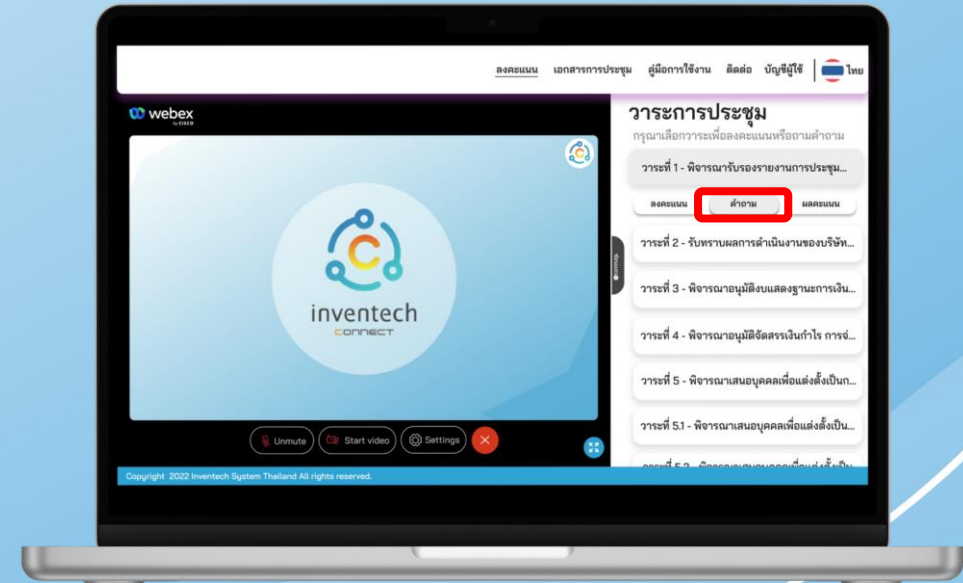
ลงคะแนน เอกสารการประชุม คู่มือการใช้งาน ติดต่อ บัญชีผู้ใช้ ไทย

webex by CISCO

inventech CONNECT

Unmute Start video Settings

วาระการประชุม

กรุณาเลือกวาระเพื่อลงคะแนนหรือถามคำถาม

วาระที่ 1 - พิจารณารับรองรายงานการประชุม...

ลงคะแนน คำถาม ผลคะแนน

วาระที่ 2 - รับทราบผลการดำเนินงานของบริษัท...

วาระที่ 3 - พิจารณาอนุมัติงบแสดงฐานะการเงิน...

วาระที่ 4 - พิจารณาอนุมัติจัดสรรเงินกำไร การจ่...

วาระที่ 5 - พิจารณาเสนอบุคคลเพื่อแต่งตั้งเป็นก...

วาระที่ 5.1 - พิจารณาเสนอบุคคลเพื่อแต่งตั้งเป็น...

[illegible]

Copyright 2022 Inventech System Thailand All rights reserved.